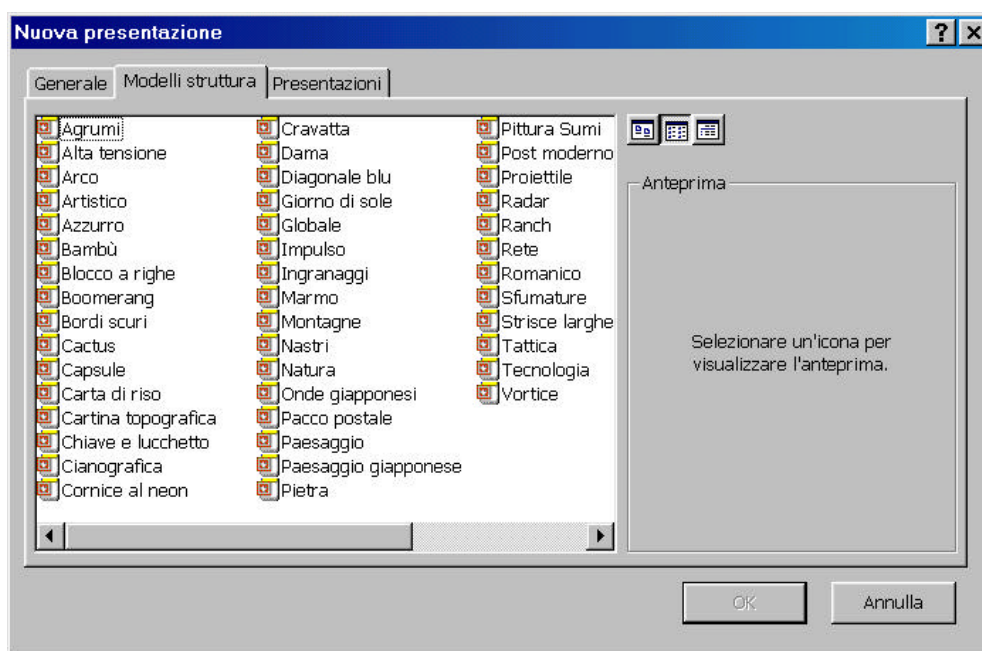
Nuova presentazione

?

Generale | Modelli struttura | Presentazioni

Agrumi
Alta tensione
Arco
Artistico
Azzurro
Bambù
Blocco a righe
Boomerang
Bordi scuri
Cactus
Capsule
Carta di riso
Cartina topografica
Chiave e lucchetto
Cianografica
Cornice al neon

Cravatta
Dama
Diagonale blu
Giorno di sole
Globale
Impulso
Ingranaggi
Marmo
Montagne
Nastri
Natura
Onde giapponesi
Pacco postale
Paesaggio
Paesaggio giapponese
Pietra

Pittura Sumi
Post moderno
Proiettile
Radar
Ranch
Rete
Romanico
Sfumature
Strisce larghe
Tattica
Tecnologia
Vortice

Anteprima

Selezionare un'icona per visualizzare l'anteprima.

OK

Annulla